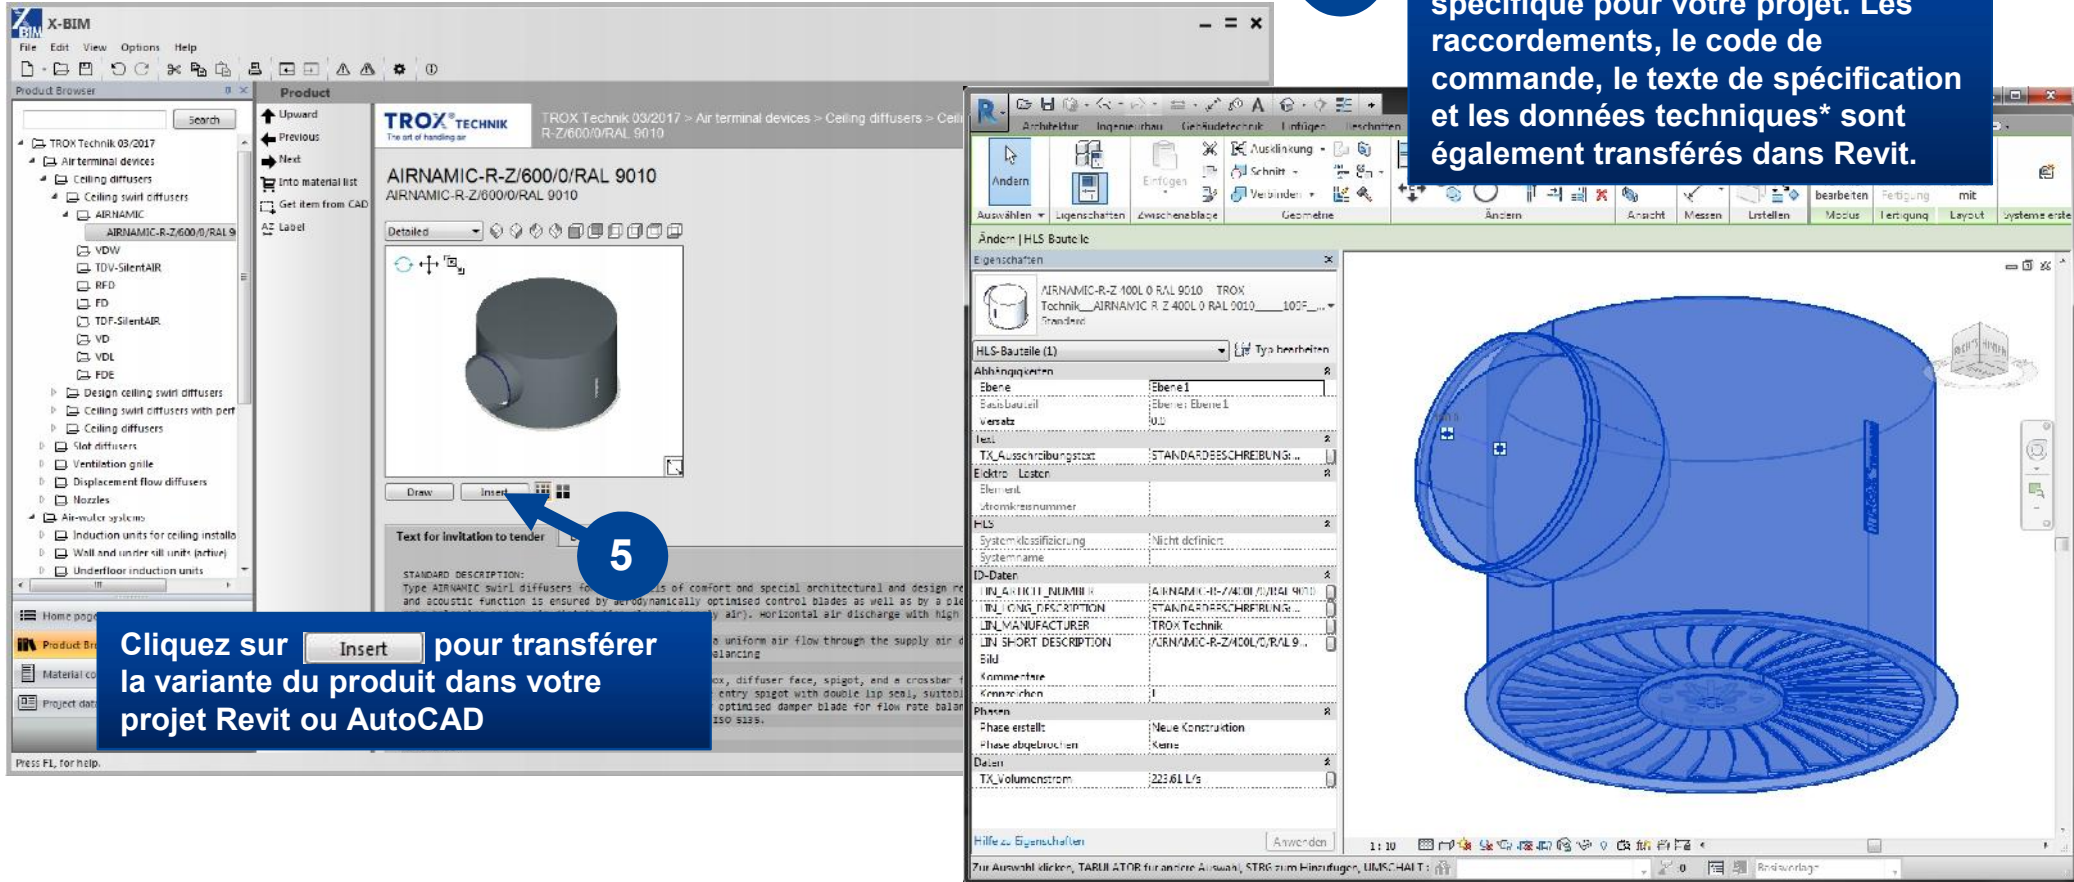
X-BIM
File Edit View Options Help

Product Browser
Search
TROX Technik 03/2017
Air terminal devices
Ceiling diffusers
Ceiling swirl diffusers
AIRNAMIC
AIRNAMIC-R-Z/600/0/RAL 9
VDW
TDV-SilentAIR
RFD
FD
TDF-SilentAIR
VD
VDL
FDE
Design ceiling swirl diffusers
Ceiling swirl diffusers with perf
Ceiling diffusers
Slot diffusers
Ventilation grille
Displacement flow diffusers
Nozzles
Air-water systems
Induction units for ceiling installa
Wall and under sill units (active)
Underfloor induction units

Home page
Product Br
Material co
Project data
Press F1 for help.

Product
Upward
Previous
Next
Into material list
Get item from CAD
Label

TROX TECHNIK
The art of handling air
TROX Technik 03/2017 > Air terminal devices > Ceiling diffusers > Ceil
R-Z/600/0/RAL 9010
AIRNAMIC-R-Z/600/0/RAL 9010
AIRNAMIC-R-Z/600/0/RAL 9010
Detailed
Draw Insert
Text for invitation to tender
STANDARD DESCRIPTION:
Type AIRNAMIC swirl diffusers fo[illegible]is of comfort and special architectural and design re
and acoustic function is ensured by aerodynamically optimised control blades as well as by a ple
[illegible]y air). Horizontal air discharge with high
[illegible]e uniform air flow through the supply air d
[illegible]alancing
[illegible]ox, diffuser face, spigot, and a crossbar f
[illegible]entry spigot with double lip seal, suitab
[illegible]optimised damper blade for flow rate balan
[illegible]ISO 5135.

5

Cliquez sur Insert pour transférer la variante du produit dans votre projet Revit ou AutoCAD

spécifique pour votre projet. Les raccordements, le code de commande, le texte de spécification et les données techniques* sont également transférés dans Revit.

Architektur Ingenieurbau Gebäudetechnik Einfügen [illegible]eschriften
Ändern
Auswählen Eigenschaften Zwischenablage Geometrie Ändern Ansicht Messen Erstellen Modus Fertigung Layout Systeme erste
Einfügen
Ausklinkung
Schnitt
Verbinden
bearbeiten Fertigung mit
Ändern | HLS Bauteile
Eigenschaften
AIRNAMIC-R-Z 400L 0 RAL 9010 TROX Technik__AIRNAMIC R Z 400L 0 RAL 9010____105F__
Standard
HLS-Bauteile (1) Typ bearbeiten
Abhängigkeiten
Ebene | Ebene 1
Basisbauteil | Ebene : Ebene 1
Versatz | 0.0
Text
TX_Ausschreibungstext | STANDARDBESCHREIBUNG:...
Elektro - Lasten
Element
Stromkreisnummer
HLS
Systemklassifizierung | Nicht definiert
Systemname
ID-Daten
LIN_ARTICLE_NUMBER | AIRNAMIC-R-Z/400L/0/RAL 9010
LIN_LONG_DESCRIPTION | STANDARDBESCHREIBUNG:...
LIN_MANUFACTURER | TROX Technik
LIN_SHORT_DESCRIPTION | AIRNAMIC-R-Z/400L/0/RAL 9...
Bild
Kommentare
Kennzeichen
Phasen
Phase erstellt | Neue Konstruktion
Phase abgebrochen | Keine
Daten
TX_Volumenstrom | 223.61 L/s
Hilfe zu Eigenschaften Anwenden
1 : 10
Zur Auswahl klicken, TABULATOR für andere Auswahl, STRG zum Hinzufügen, UMSCHALT:
Basisvorlage